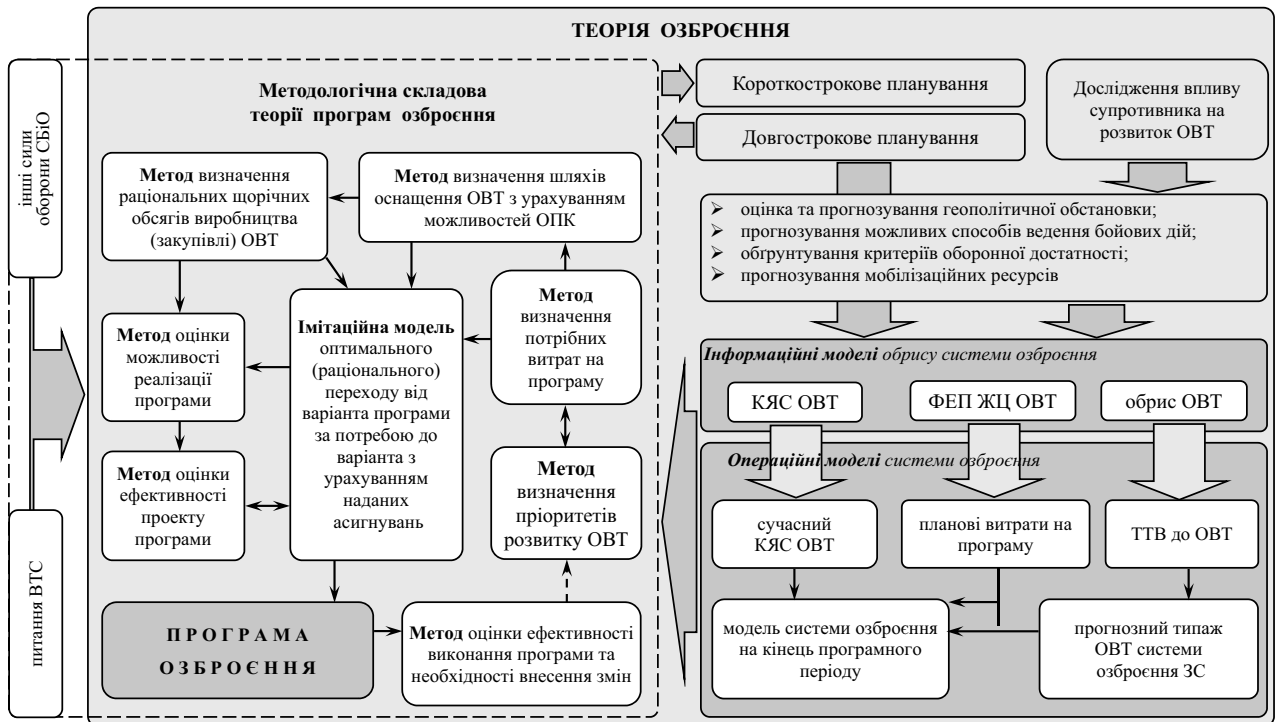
ТЕОРІЯ ОЗБРОЄННЯ

інші сили оборони СБіО

питання ВТС

Методологічна складова теорії програм озброєння

Метод визначення раціональних щорічних обсягів виробництва (закупівлі) ОВТ

Метод визначення шляхів оснащення ОВТ з урахуванням можливостей ОПК

Метод оцінки можливості реалізації програми

Імітаційна модель оптимального (раціонального) переходу від варіанта програми за потребою до варіанта з урахуванням наданих асигнувань

Метод визначення потрібних витрат на програму

Метод оцінки ефективності проекту програми

Метод визначення пріоритетів розвитку ОВТ

ПРОГРАМА ОЗБРОЄННЯ

Метод оцінки ефективності виконання програми та необхідності внесення змін

Короткострокове планування

Довгострокове планування

Дослідження впливу супротивника на розвиток ОВТ

оцінка та прогнозування геополітичної обстановки;
прогнозування можливих способів ведення бойових дій;
обґрунтування критеріїв оборонної достатності;
прогнозування мобілізаційних ресурсів

Інформаційні моделі обрису системи озброєння

КЯС ОВТ

ФЕП ЖЦ ОВТ

обрис ОВТ

Операційні моделі системи озброєння

сучасний КЯС ОВТ

планові витрати на програму

ТТВ до ОВТ

модель системи озброєння на кінець програмного періоду

прогнозний типаж ОВТ системи озброєння ЗС